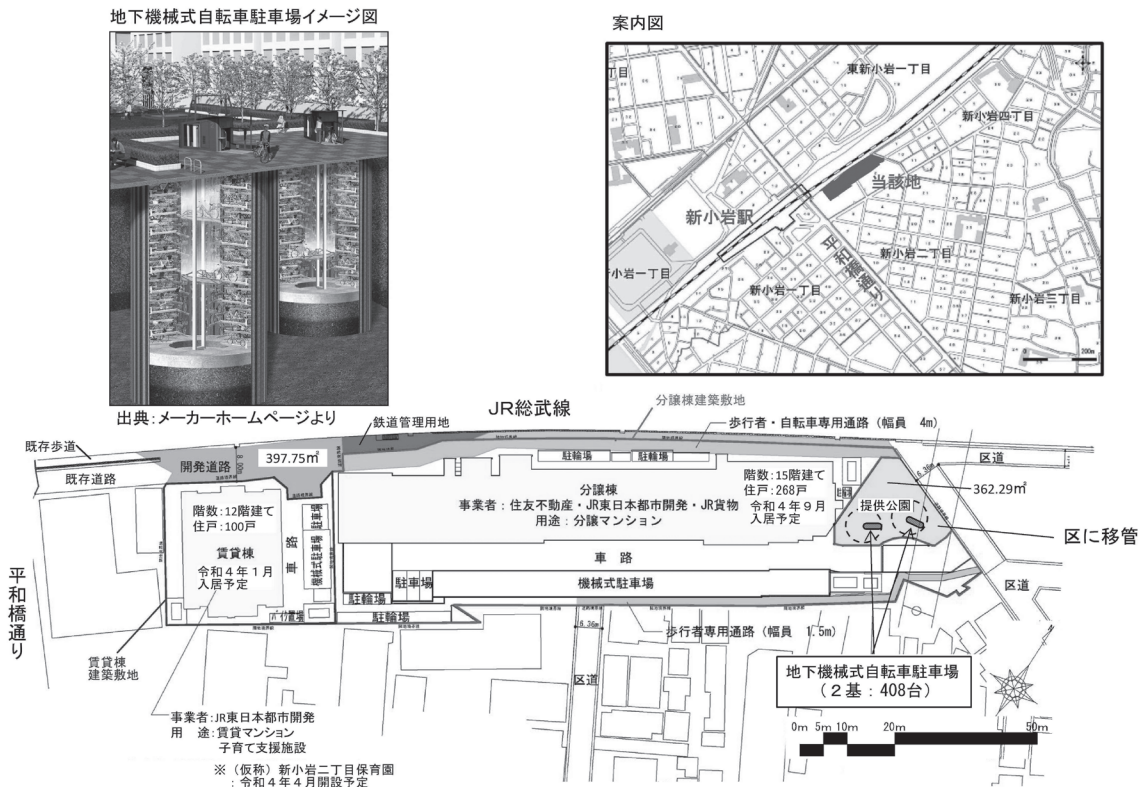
地下機械式自転車駐車場イメージ図

出典:メーカーホームページより

案内図

東新小岩一丁目
新小岩四丁目
当該地
新小岩駅
平和橋通り
新小岩二丁目
小岩一丁目
新小岩一丁目
新小岩三丁目
0
200m

JR総武線

分譲棟建築敷地
鉄道管理用地
歩行者・自転車専用通路(幅員 4m)
既存歩道
既存道路
開発道路
8.00m
397.75m²
駐輪場
駐輪場
区道
階数:15階建て
住戸:268戸
令和4年9月
入居予定
362.29m²
分譲棟
事業者:住友不動産・JR東日本都市開発・JR貨物
用途:分譲マンション
提供公園
区に移管
階数:12階建て
住戸:100戸
賃貸棟
令和4年1月
入居予定
車路
駐車場
機械式駐車場
車路
駐車場
機械式駐車場
駐輪場
駐輪場
駐輪場
区道
平和橋通り
賃貸棟
建築敷地
6.36m
歩行者専用通路(幅員 1.5m)
区道
地下機械式自転車駐車場
(2基:408台)
0m 5m 10m 20m 50m

事業者:JR東日本都市開発
用 途:賃貸マンション
子育て支援施設
※(仮称)新小岩二丁目保育園
:令和4年4月開設予定